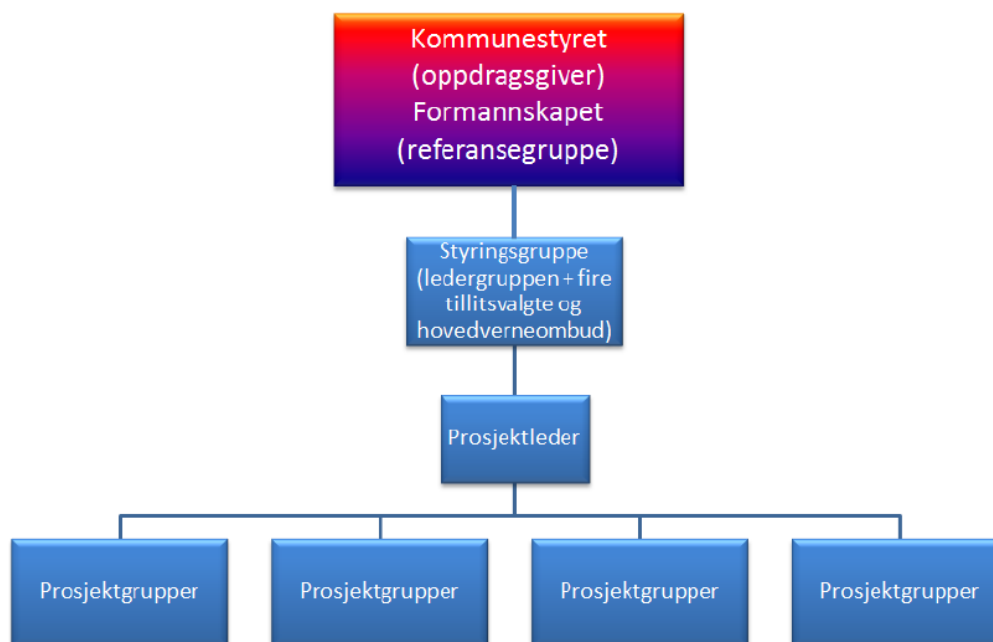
Kommunestyret
(oppdragsgiver)
Formannskapet
(referansegruppe)

Styringsgruppe
(ledergruppen + fire tillitsvalgte og hovedverneombud)

Prosjektleder

Prosjektgrupper

Prosjektgrupper

Prosjektgrupper

Prosjektgrupper